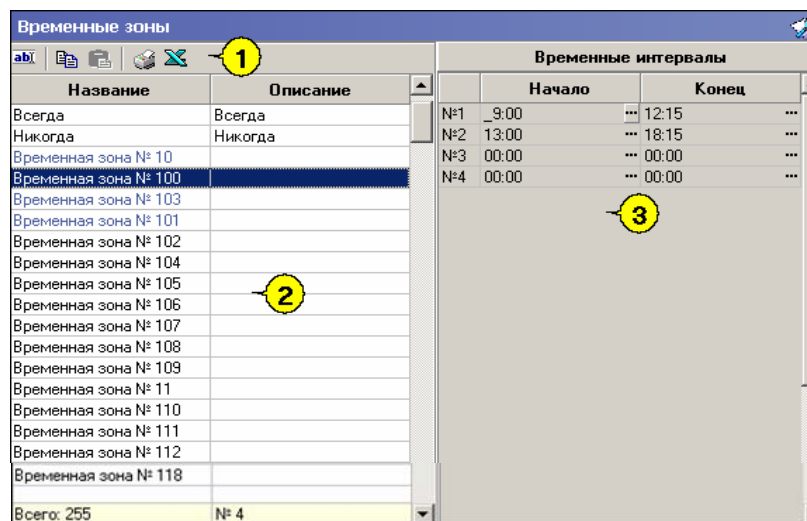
Временные зоны

1

| Название | Описание |
|---|---|
| Всегда | Всегда |
| Никогда | Никогда |
| Временная зона № 10 | |
| Временная зона № 100 | |
| Временная зона № 103 | |
| Временная зона № 101 | |
| Временная зона № 102 | |
| Временная зона № 104 | |
| Временная зона № 105 | |
| Временная зона № 106 | |
| Временная зона № 107 | |
| Временная зона № 108 | |
| Временная зона № 109 | |
| Временная зона № 11 | |
| Временная зона № 110 | |
| Временная зона № 111 | |
| Временная зона № 112 | |
| Временная зона № 118 | |
| Всего: 255 | № 4 |

2

Временные интервалы

| | Начало | Конец |
|---|---|---|
| №1 | _9:00 | 12:15 |
| №2 | 13:00 | 18:15 |
| №3 | 00:00 | 00:00 |
| №4 | 00:00 | 00:00 |

3